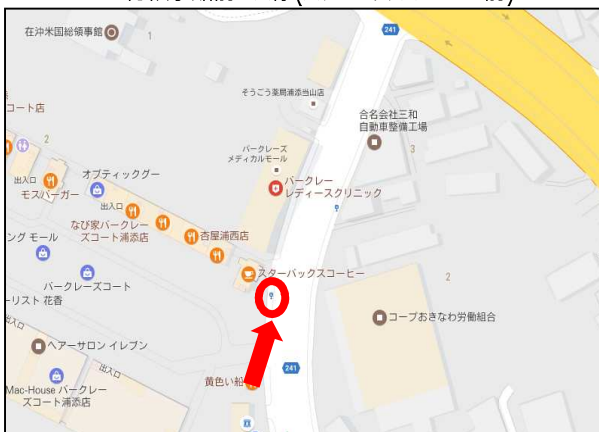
在沖米国総領事館
1
241
そうごう薬局浦添当山店
合名会社三和
自動車整備工場
コート店
2
3
パークレーズ
メディカルモール
オプティックグー
出入口
モスバーガー
パークレー
レディースクリニック
出入口
なび家パークレー
ズコート浦添店
ング モール
杏屋浦西店
スターバックスコーヒー
2
パークレーズコート
ーリスト 花香
出入口
コープおきなわ労働組合
ヘアーサロン イレブン
出入口
241
Mac-House パークレー
ズコート浦添店
黄色い組